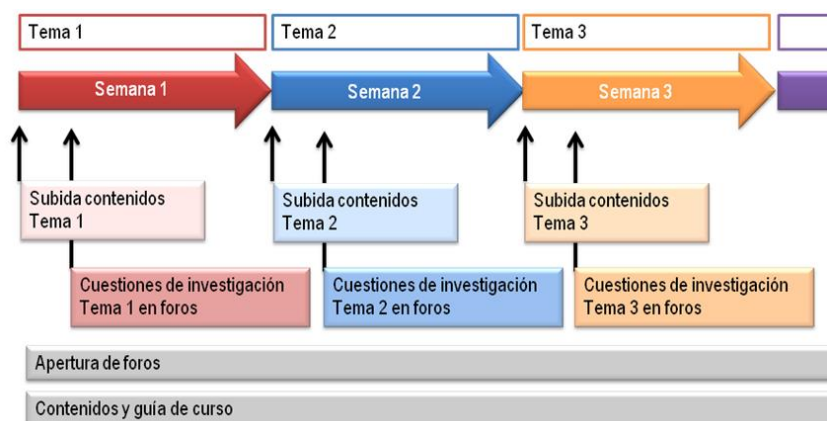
Tema 1

Tema 2

Tema 3

Semana 1

Semana 2

Semana 3

Subida contenidos Tema 1

Subida contenidos Tema 2

Subida contenidos Tema 3

Cuestiones de investigación Tema 1 en foros

Cuestiones de investigación Tema 2 en foros

Cuestiones de investigación Tema 3 en foros

Apertura de foros

Contenidos y guía de curso